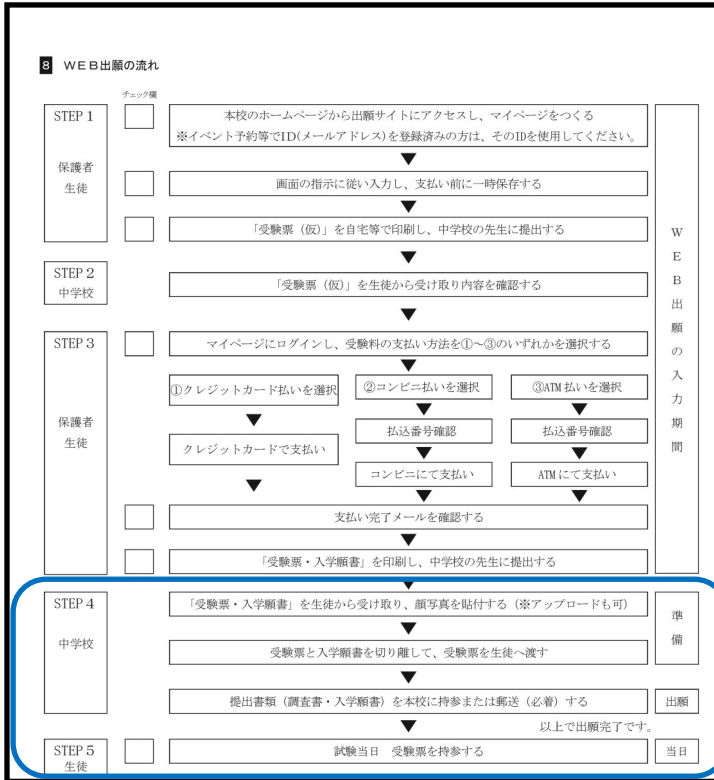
8 WEB出願の流れ

チェック欄

STEP 1
保護者
生徒

本校のホームページから出願サイトにアクセスし、マイページをつくる
※イベント予約等でID(メールアドレス)を登録済みの方は、そのIDを使用してください。

画面の指示に従い入力し、支払い前に一時保存する

「受験票（仮）」を自宅等で印刷し、中学校の先生に提出する

STEP 2
中学校

「受験票（仮）」を生徒から受け取り内容を確認する

STEP 3
保護者
生徒

マイページにログインし、受験料の支払い方法を①～③のいずれかを選択する

①クレジットカード払いを選択

クレジットカードで支払い

②コンビニ払いを選択

払込番号確認

コンビニにて支払い

③ATM 払いを選択

払込番号確認

ATM にて支払い

支払い完了メールを確認する

「受験票・入学願書」を印刷し、中学校の先生に提出する

WEB出願の入力期間

STEP 4
中学校

「受験票・入学願書」を生徒から受け取り、顔写真を貼付する（※アップロードも可）

受験票と入学願書を切り離して、受験票を生徒へ渡す

準備

提出書類（調査書・入学願書）を本校に持参または郵送（必着）する

出願

以上で出願完了です。

STEP 5
生徒

試験当日 受験票を持参する

当日